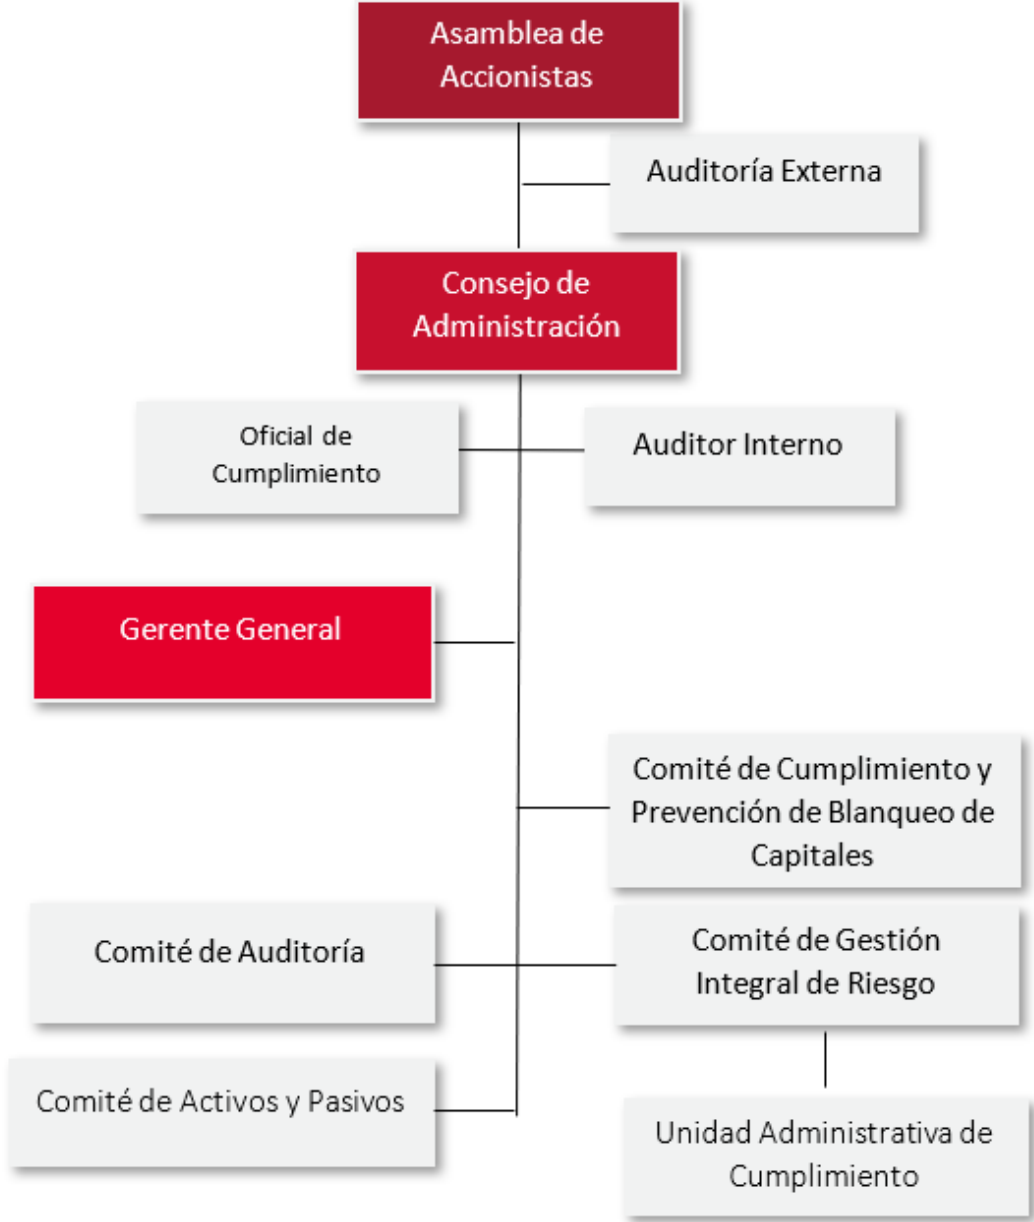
Asamblea de Accionistas

Auditoría Externa

Consejo de Administración

Oficial de Cumplimiento

Auditor Interno

Gerente General

Comité de Cumplimiento y Prevención de Blanqueo de Capitales

Comité de Auditoría

Comité de Gestión Integral de Riesgo

Comité de Activos y Pasivos

Unidad Administrativa de Cumplimiento